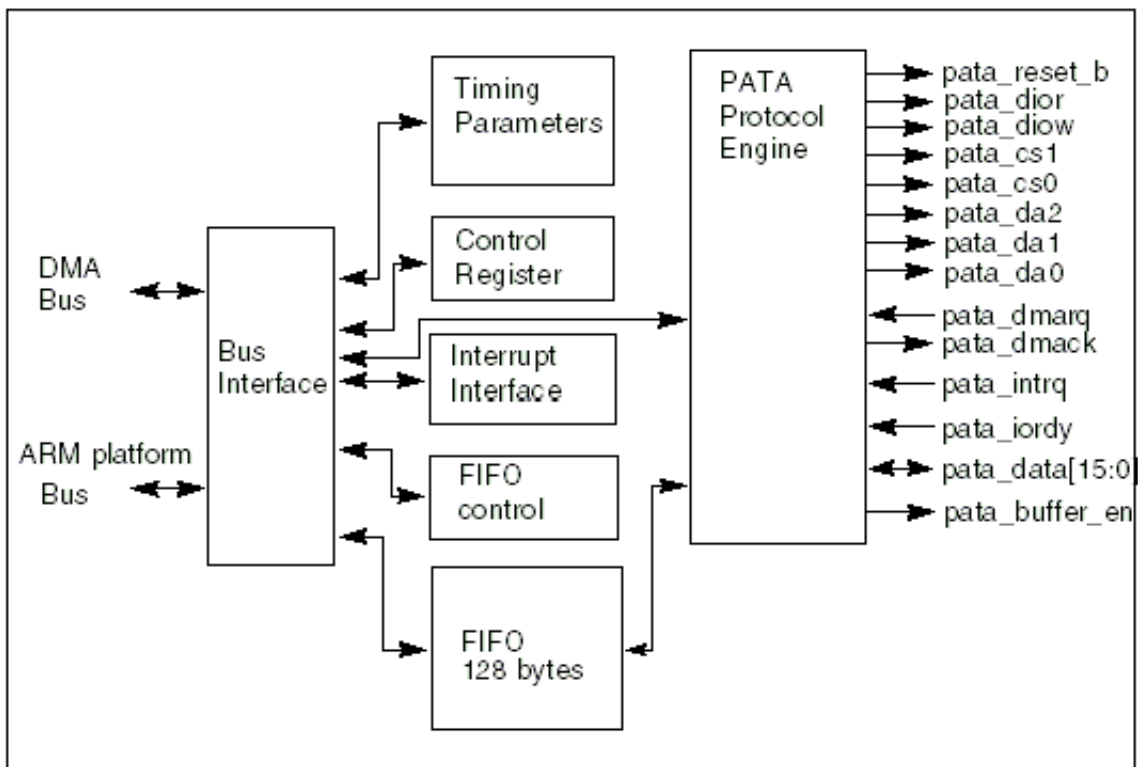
DMA Bus

ARM platform Bus

Bus Interface

Timing Parameters

Control Register

Interrupt Interface

FIFO control

FIFO 128 bytes

PATA Protocol Engine

pata_reset_b
pata_dior
pata_diow
pata_cs1
pata_cs0
pata_da2
pata_da1
pata_da0
pata_dmarq
pata_dmack
pata_intrq
pata_iordy
pata_data[15:0]
pata_buffer_en